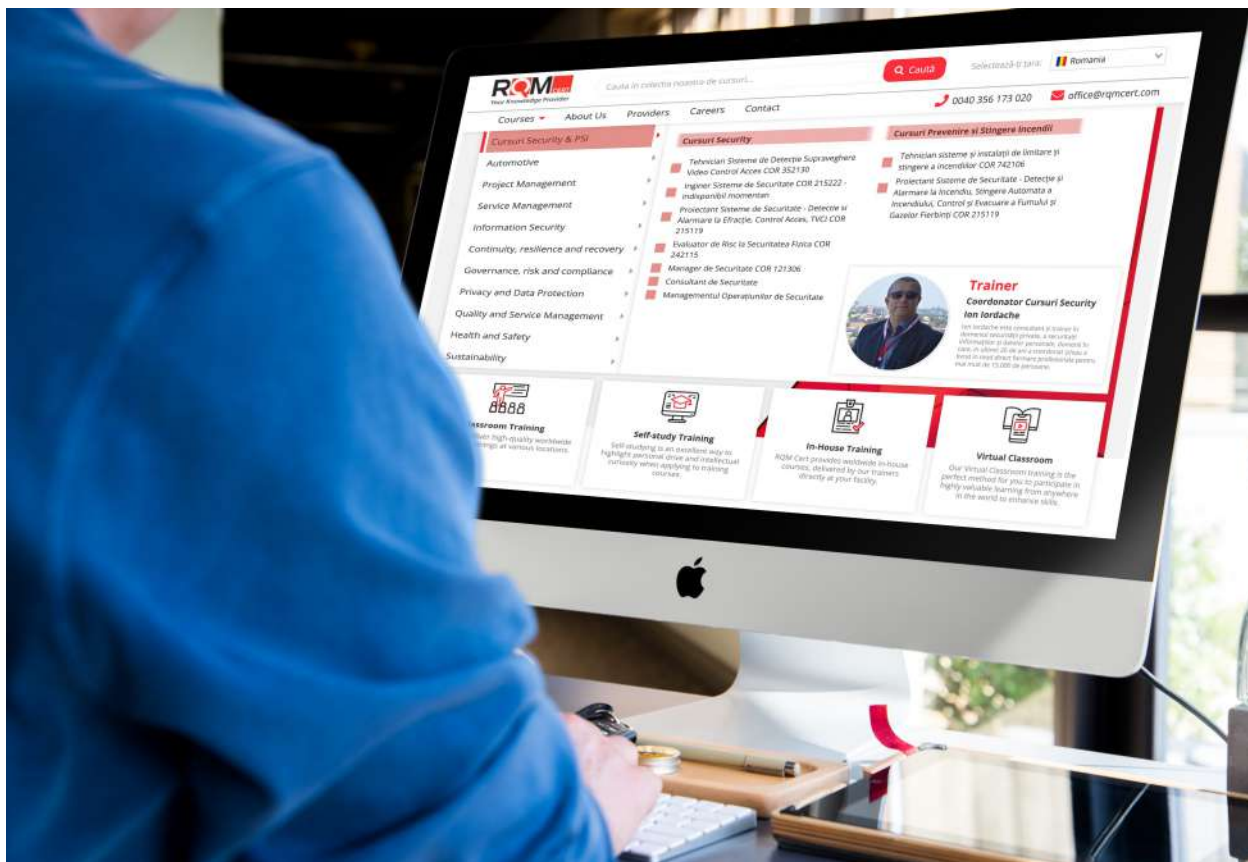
RQM CERT
Your Knowledge Provider

Caută în colecția noastră de cursuri...
Caută
Selectează-ți țara: Romania

Courses
About Us
Providers
Careers
Contact
0040 356 173 020
office@rqmcert.com

Cursuri Security & PSI
Automotive
Project Management
Service Management
Information Security
Continuity, resilience and recovery
Governance, risk and compliance
Privacy and Data Protection
Quality and Service Management
Health and Safety
Sustainability

Cursuri Security
Tehnician Sisteme de Detecție Supraveghere Video Control Acces COR 352130
Inginer Sisteme de Securitate COR 215222 - indisponibil momentan
Proiectant Sisteme de Securitate - Detecție si Alarmare la Efracție, Control Acces, TVCI COR 215119
Evaluator de Risc la Securitatea Fizica COR 242115
Manager de Securitate COR 121306
Consultant de Securitate
Managementul Operațiunilor de Securitate

Cursuri Prevenire și Stingere Incendii
Tehnician sisteme și instalații de limitare și stingere a incendiilor COR 742106
Proiectant Sisteme de Securitate - Detecție și Alarmare la Incendiu, Stingere Automata a Incendiului, Control și Evacuare a Fumului și Gazelor Fierbinți COR 215119

Trainer
Coordonator Cursuri Security
Ion Iordache
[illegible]

Classroom Training
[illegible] high-quality worldwide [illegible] at various locations.

Self-study Training
Self-studying is an excellent way to highlight personal drive and intellectual curiosity when applying to training courses.

In-House Training
RQM Cert provides worldwide in-house courses, delivered by our trainers directly at your facility.

Virtual Classroom
Our Virtual Classroom training is the perfect method for you to participate in highly valuable learning from anywhere in the world to enhance skills.